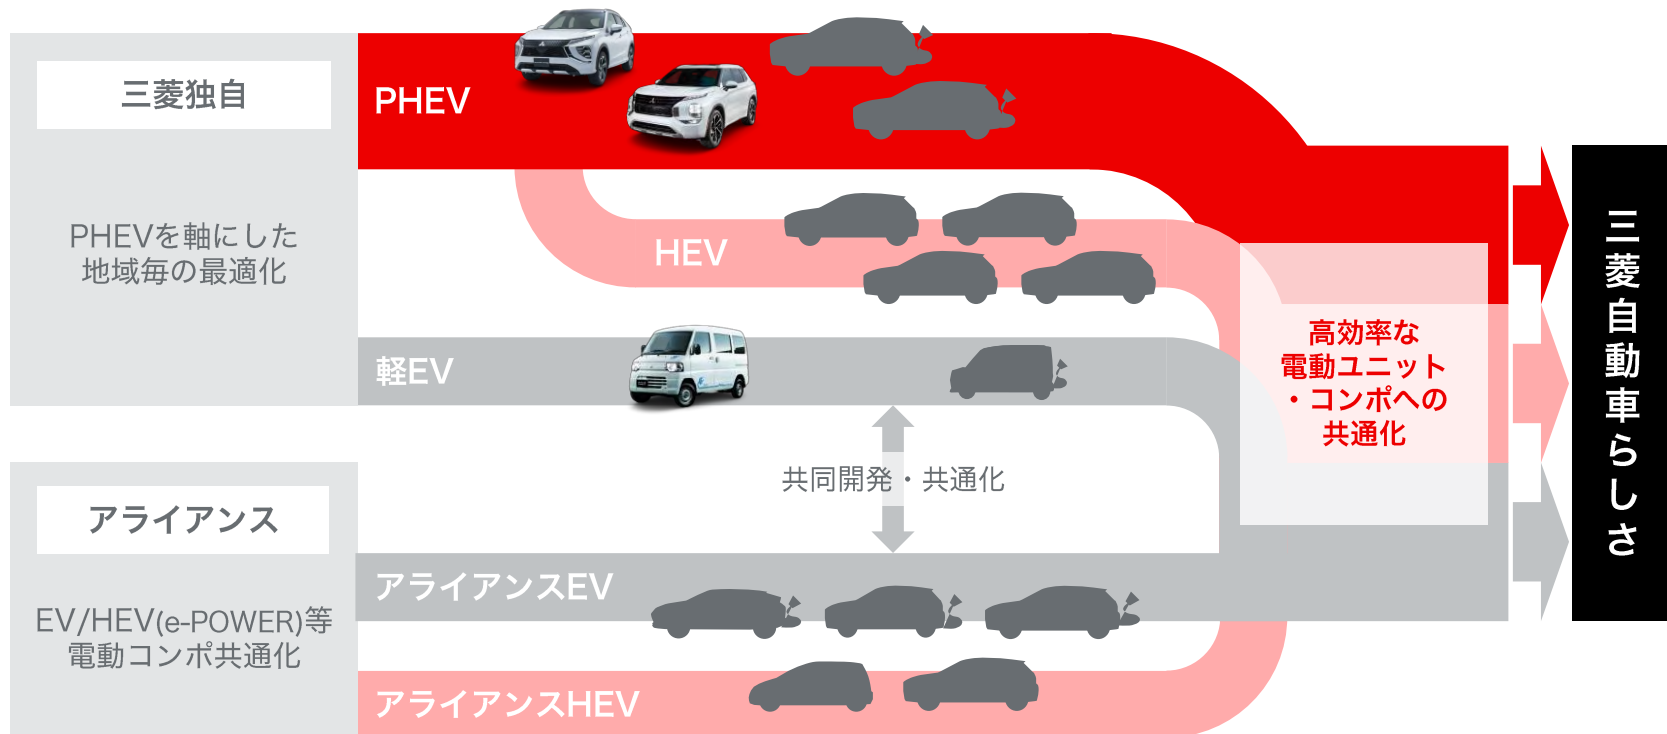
三菱独自

PHEVを軸にした
地域毎の最適化

PHEV

HEV

軽EV

共同開発・共通化

アライアンス

EV/HEV(e-POWER)等
電動コンポ共通化

アライアンスEV

アライアンスHEV

高効率な
電動ユニット
・コンポへの
共通化

三菱自動車らしさ